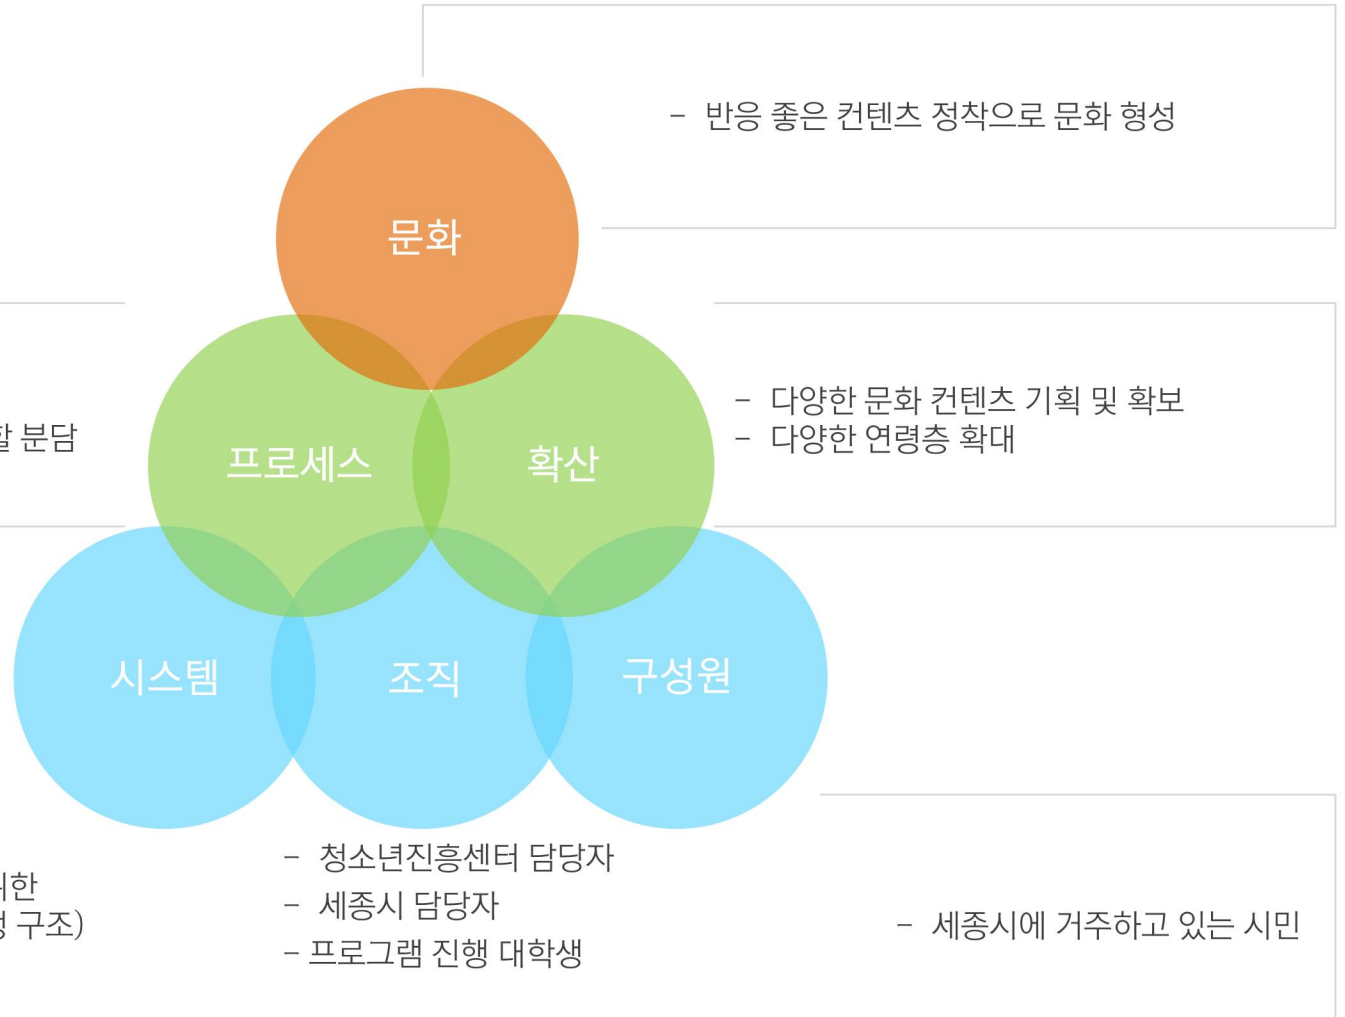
– 반응 좋은 컨텐츠 정착으로 문화 형성

문화

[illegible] 분담

프로세스

확산

– 다양한 문화 컨텐츠 기획 및 확보
– 다양한 연령층 확대

시스템

조직

구성원

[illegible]한
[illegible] 구조)

– 청소년진흥센터 담당자
– 세종시 담당자
– 프로그램 진행 대학생

– 세종시에 거주하고 있는 시민